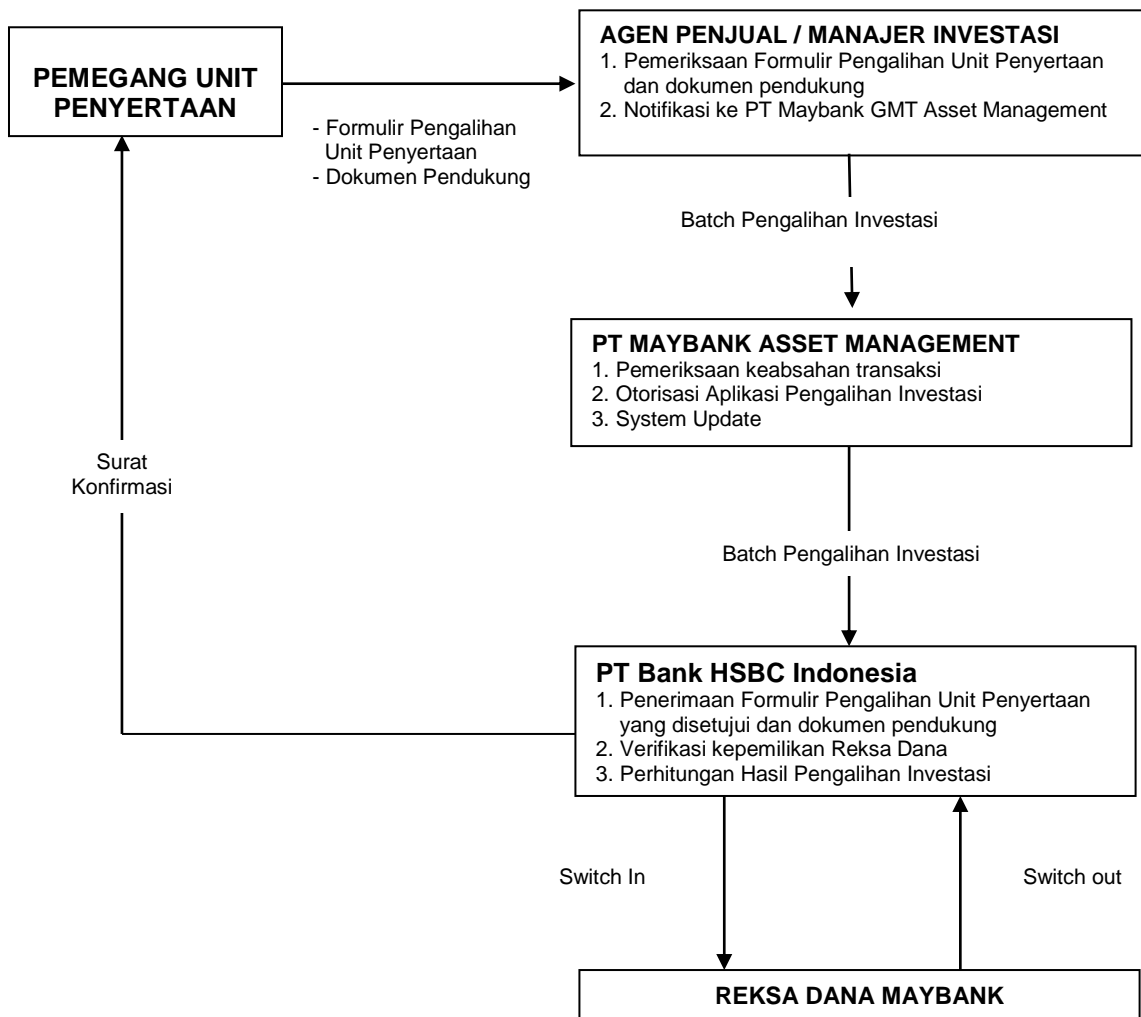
PEMEGANG UNIT PENYERTAAN

- Formulir Pengalihan Unit Penyertaan
- Dokumen Pendukung

AGEN PENJUAL / MANAJER INVESTASI
1. Pemeriksaan Formulir Pengalihan Unit Penyertaan dan dokumen pendukung
2. Notifikasi ke PT Maybank GMT Asset Management

Batch Pengalihan Investasi

PT MAYBANK ASSET MANAGEMENT
1. Pemeriksaan keabsahan transaksi
2. Otorisasi Aplikasi Pengalihan Investasi
3. System Update

Surat Konfirmasi

Batch Pengalihan Investasi

PT Bank HSBC Indonesia
1. Penerimaan Formulir Pengalihan Unit Penyertaan yang disetujui dan dokumen pendukung
2. Verifikasi kepemilikan Reksa Dana
3. Perhitungan Hasil Pengalihan Investasi

Switch In

Switch out

REKSA DANA MAYBANK